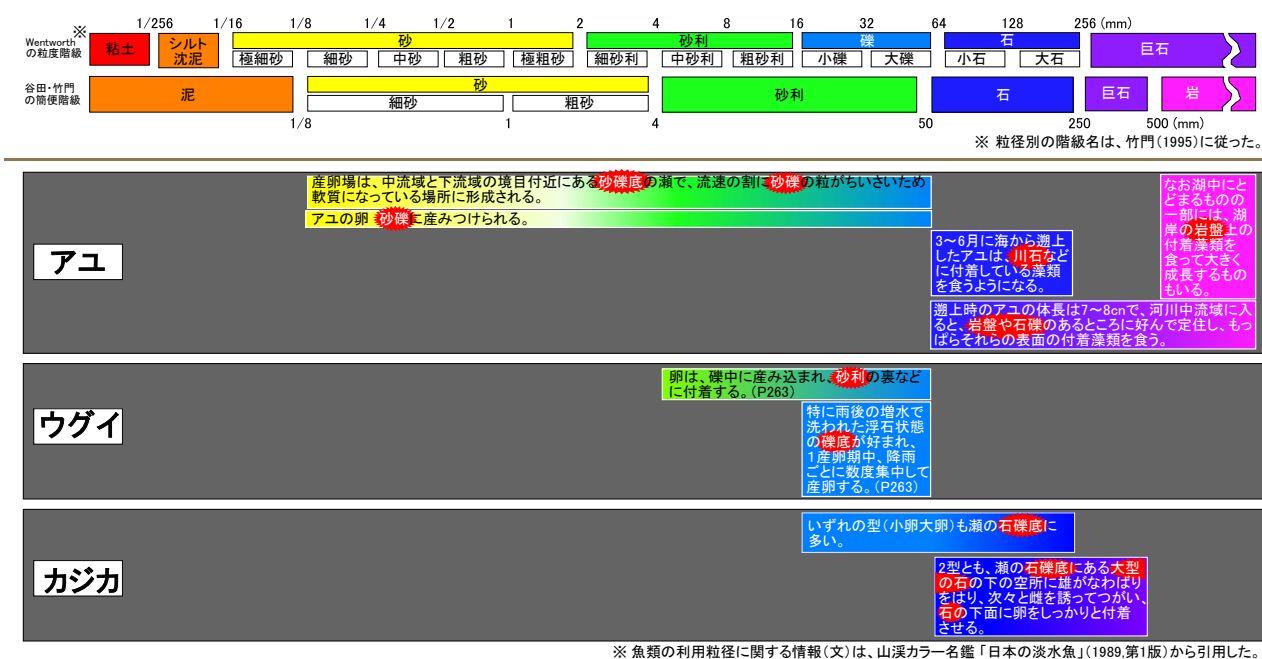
※

1/256　1/16　1/8　1/4　1/2　1　2　4　8　16　32　64　128　256 (mm)

Wentworth の粒度階級

粘土　シルト 沈泥　砂　砂利　礫　石　巨石

極細砂　細砂　中砂　粗砂　極粗砂　細砂利　中砂利　粗砂利　小礫　大礫　小石　大石

谷田・竹門の簡便階級

泥　砂　砂利　石　巨石　岩

細砂　粗砂

1/8　1　4　50　250　500 (mm)

※ 粒径別の階級名は、竹門(1995)に従った。

アユ

産卵場は、中流域と下流域の境目付近にある砂礫底の瀬で、流速の割に砂礫の粒がちいさいため軟質になっている場所に形成される。

アユの卵は砂礫に産みつけられる。

3～6月に海から遡上したアユは、川石などに付着している藻類を食うようになる。

なお湖中にとどまるものの一部には、湖岸の岩盤上の付着藻類を食って大きく成長するものもいる。

遡上時のアユの体長は7～8cmで、河川中流域に入ると、岩盤や石礫のあるところに好んで定住し、もっぱらそれらの表面の付着藻類を食う。

ウグイ

卵は、礫中に産み込まれ、砂利の裏などに付着する。(P263)

特に雨後の増水で洗われた浮石状態の礫底が好まれ、1産卵期中、降雨ごとに数度集中して産卵する。(P263)

カジカ

いずれの型(小卵大卵)も瀬の石礫底に多い。

2型とも、瀬の石礫底にある大型の石の下の空所に雄がなわばりをはり、次々と雌を誘ってつがい、石の下面に卵をしっかりと付着させる。

※ 魚類の利用粒径に関する情報(文)は、山渓カラー名鑑「日本の淡水魚」(1989,第1版)から引用した。